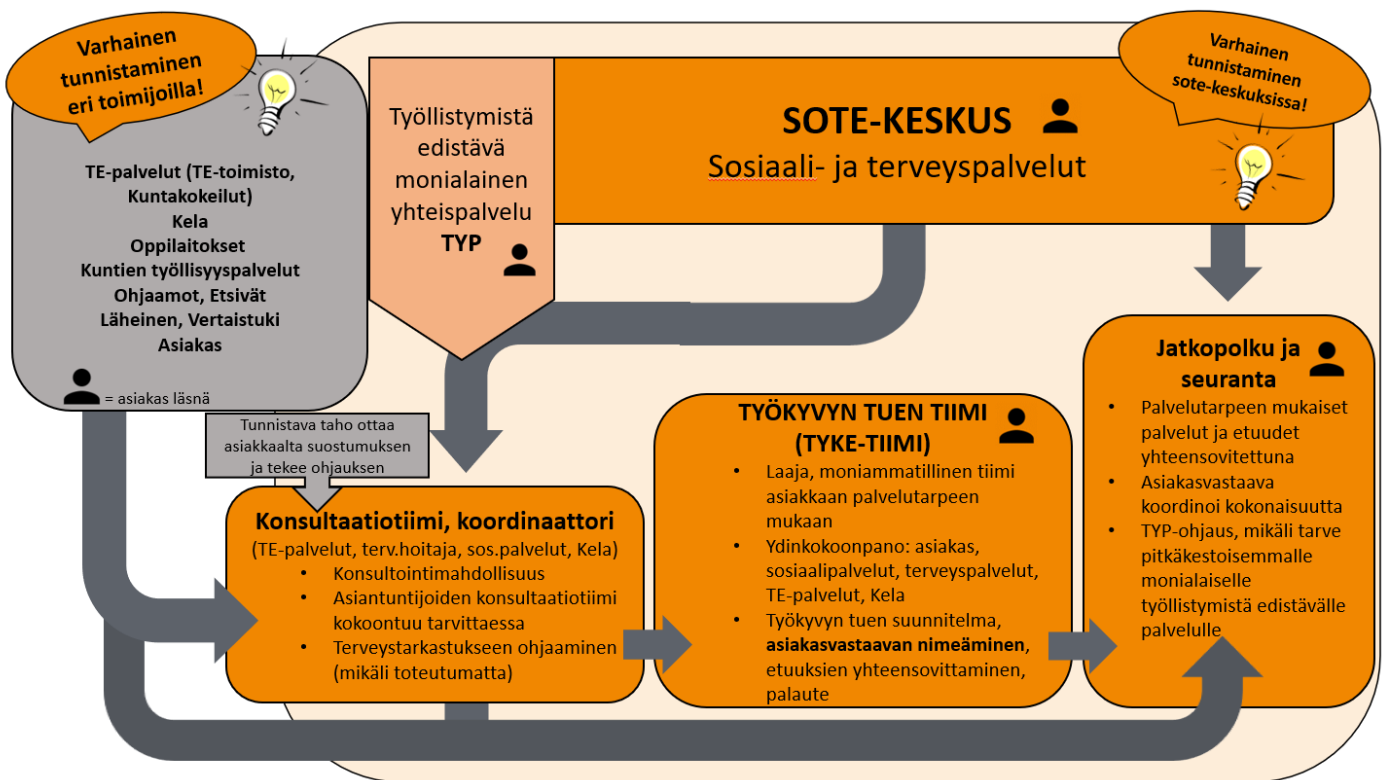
Varhainen tunnistaminen eri toimijoilla!

TE-palvelut (TE-toimisto, Kuntakokeilut)
Kela
Oppilaitokset
Kuntien työllisyyspalvelut
Ohjaamot, Etsivät
Läheinen, Vertaistuki
Asiakas

= asiakas läsnä

Työllistymistä edistävä monialainen yhteispalvelu
TYP

SOTE-KESKUS
Sosiaali- ja terveyspalvelut

Varhainen tunnistaminen sote-keskuksissa!

Tunnistava taho ottaa asiakkaalta suostumuksen ja tekee ohjauksen

Konsultaatiotiimi, koordinaattori
(TE-palvelut, terv.hoitaja, sos.palvelut, Kela)
• Konsultointimahdollisuus
• Asiantuntijoiden konsultaatiotiimi kokoontuu tarvittaessa
• Terveystarkastukseen ohjaaminen (mikäli toteutumatta)

TYÖKYVYN TUEN TIIMI
(TYKE-TIIMI)
• Laaja, moniammatillinen tiimi asiakkaan palvelutarpeen mukaan
• Ydinkokoonpano: asiakas, sosiaalipalvelut, terveyspalvelut, TE-palvelut, Kela
• Työkyvyn tuen suunnitelma, asiakasvastaavan nimeäminen, etuuksien yhteensovittaminen, palaute

Jatkopolku ja seuranta
• Palvelutarpeen mukaiset palvelut ja etuudet yhteensovitettuna
• Asiakasvastaava koordinoi kokonaisuutta
• TYP-ohjaus, mikäli tarve pitkäkestoisemmalle monialaiselle työllistymistä edistävälle palvelulle